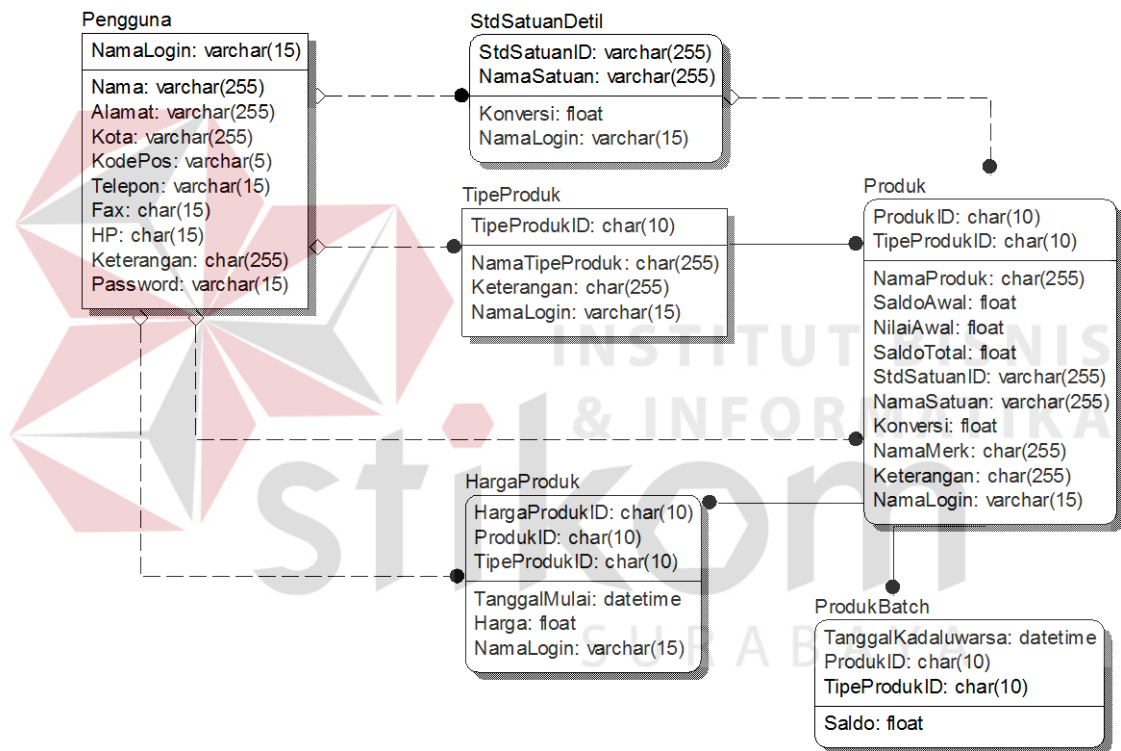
Pengguna

NamaLogin: varchar(15)

Nama: varchar(255)
Alamat: varchar(255)
Kota: varchar(255)
KodePos: varchar(5)
Telepon: varchar(15)
Fax: char(15)
HP: char(15)
Keterangan: char(255)
Password: varchar(15)

StdSatuanDetil

StdSatuanID: varchar(255)
NamaSatuan: varchar(255)

Konversi: float
NamaLogin: varchar(15)

TipeProduk

TipeProdukID: char(10)

NamaTipeProduk: char(255)
Keterangan: char(255)
NamaLogin: varchar(15)

Produk

ProdukID: char(10)
TipeProdukID: char(10)

NamaProduk: char(255)
SaldoAwal: float
NilaiAwal: float
SaldoTotal: float
StdSatuanID: varchar(255)
NamaSatuan: varchar(255)
Konversi: float
NamaMerk: char(255)
Keterangan: char(255)
NamaLogin: varchar(15)

HargaProduk

HargaProdukID: char(10)
ProdukID: char(10)
TipeProdukID: char(10)

TanggalMulai: datetime
Harga: float
NamaLogin: varchar(15)

ProdukBatch

TanggalKadaluwarsa: datetime
ProdukID: char(10)
TipeProdukID: char(10)

Saldo: float

INSTITUT BISNIS & INFORMATIKA
stikom
SURABAYA